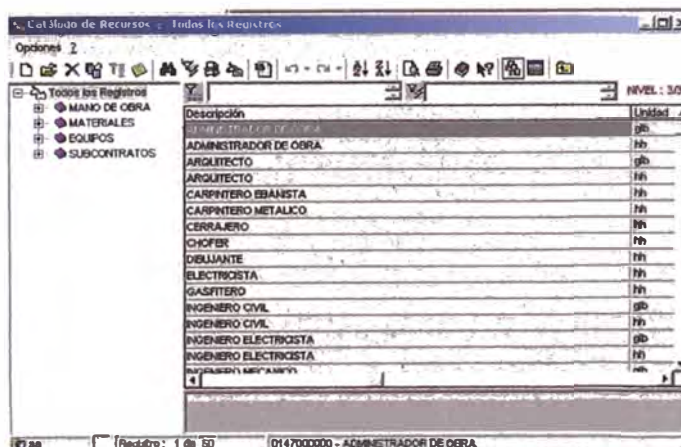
Catálogo de Recursos : Todos los Registros

Opciones ?

Todos los Registros
MANO DE OBRA
MATERIALES
EQUIPOS
SUBCONTRATOS

NIVEL : 3/3

| Descripción | Unidad |
|---|---|
| ADMINISTRADOR DE OBRA | glb |
| ADMINISTRADOR DE OBRA | hh |
| ARQUITECTO | glb |
| ARQUITECTO | hh |
| CARPINTERO EBANISTA | hh |
| CARPINTERO METALICO | hh |
| CERRAJERO | hh |
| CHOFER | hh |
| DIBUJANTE | hh |
| ELECTRICISTA | hh |
| GASFITERO | hh |
| INGENERO CIVIL | glb |
| INGENERO CIVIL | hh |
| INGENERO ELECTRICISTA | glb |
| INGENERO ELECTRICISTA | hh |
| INGENERO MECANICO | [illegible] |

Registro : 1 de 50 | 0147000000 - ADMINISTRADOR DE OBRA